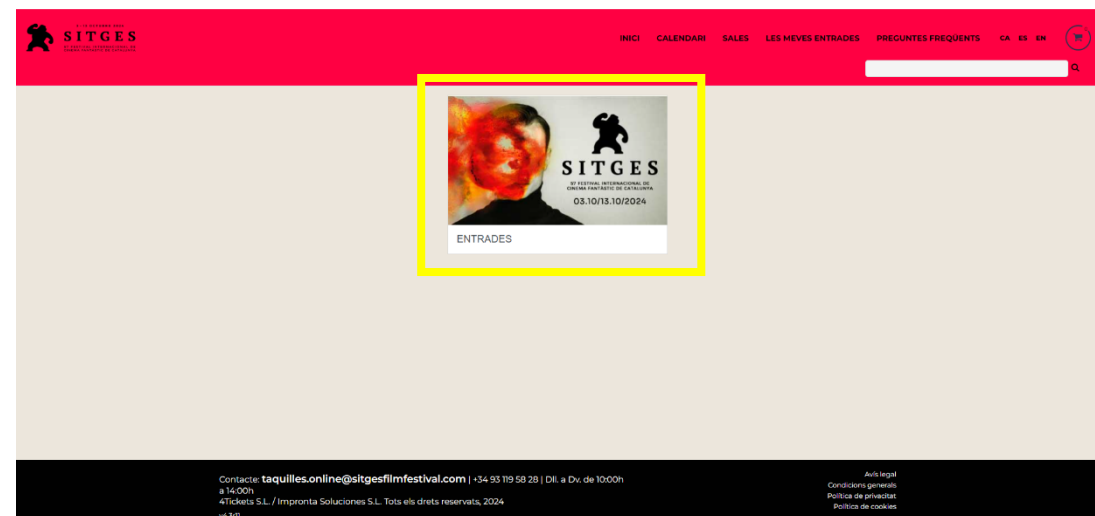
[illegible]
SITGES
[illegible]

INICI CALENDARI SALES LES MEVES ENTRADES PREGUNTES FREQÜENTS CA ES EN

SITGES
57 FESTIVAL INTERNACIONAL DE CINEMA FANTÀSTIC DE CATALUNYA
03.10/13.10/2024

ENTRADES

Contacte: taquilles.online@sitgesfilmfestival.com | +34 93 119 58 28 | Dll. a Dv. de 10:00h a 14:00h
4Tickets S.L. / Impronta Soluciones S.L. Tots els drets reservats, 2024
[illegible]

Avís legal
Condicions generals
Política de privacitat
Política de cookies